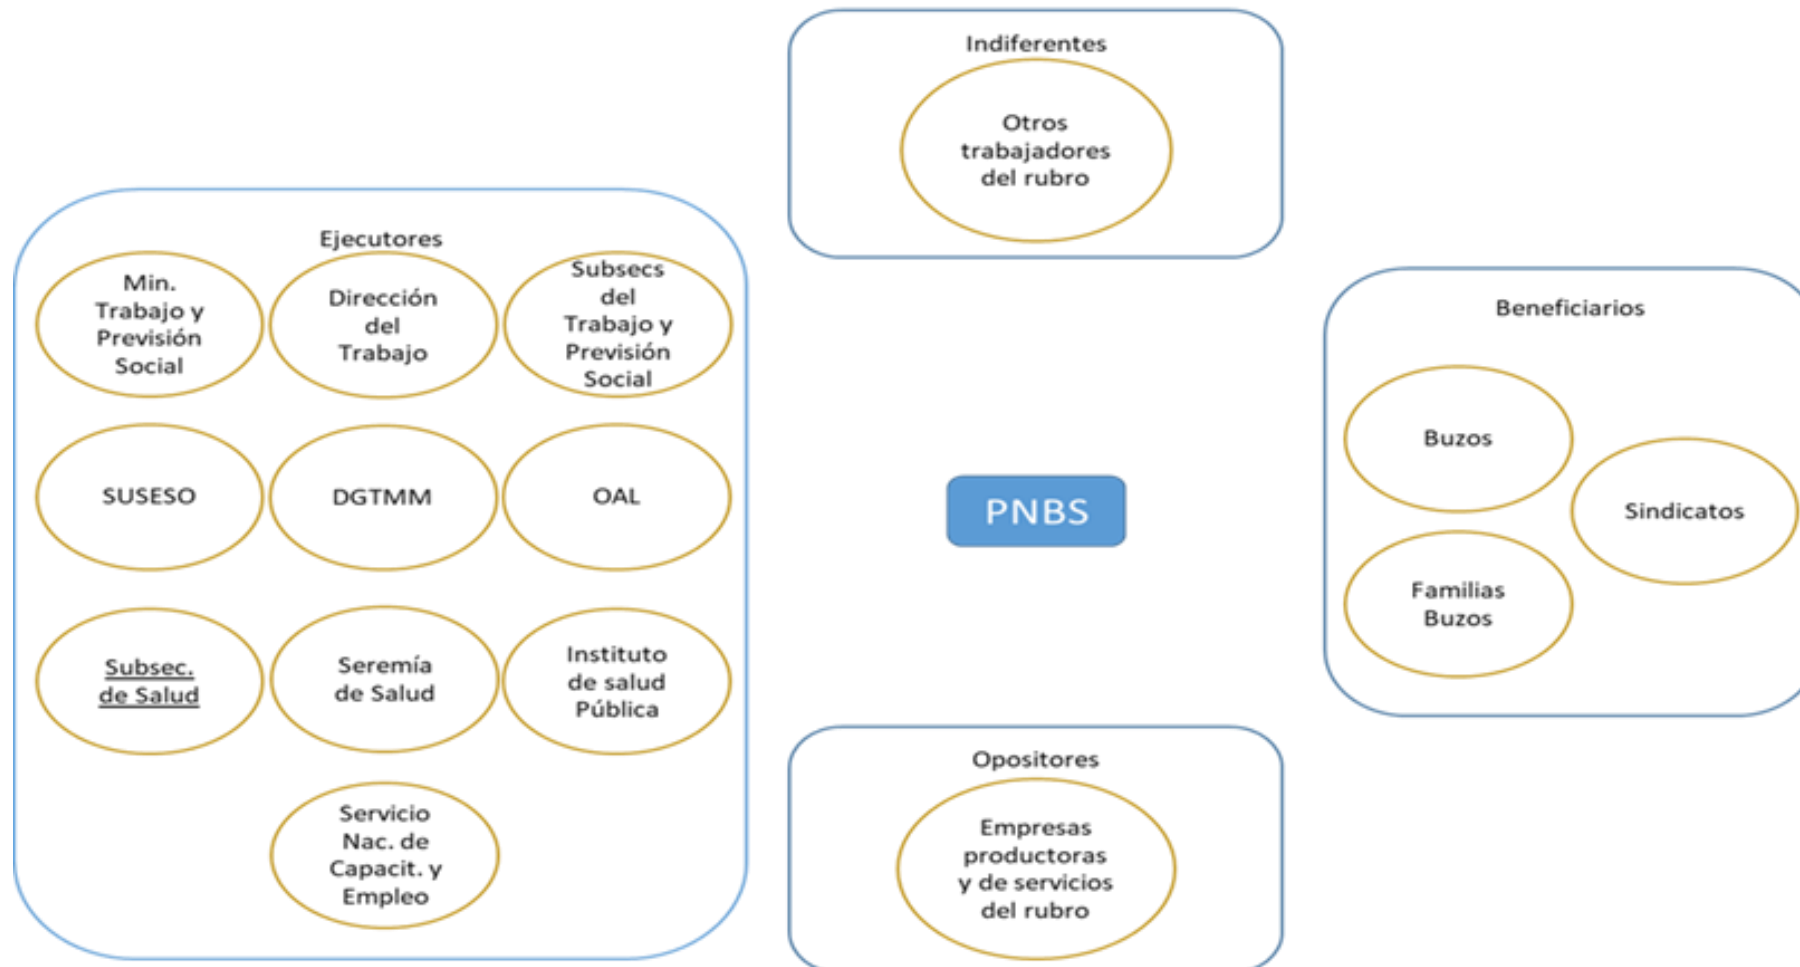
Indiferentes

Otros trabajadores del rubro

Ejecutores

Min. Trabajo y Previsión Social

Dirección del Trabajo

Subsecs del Trabajo y Previsión Social

SUSESO

DGTMM

OAL

Subsec. de Salud

Seremía de Salud

Instituto de salud Pública

Servicio Nac. de Capacit. y Empleo

PNBS

Beneficiarios

Buzos

Sindicatos

Familias Buzos

Opositores

Empresas productoras y de servicios del rubro